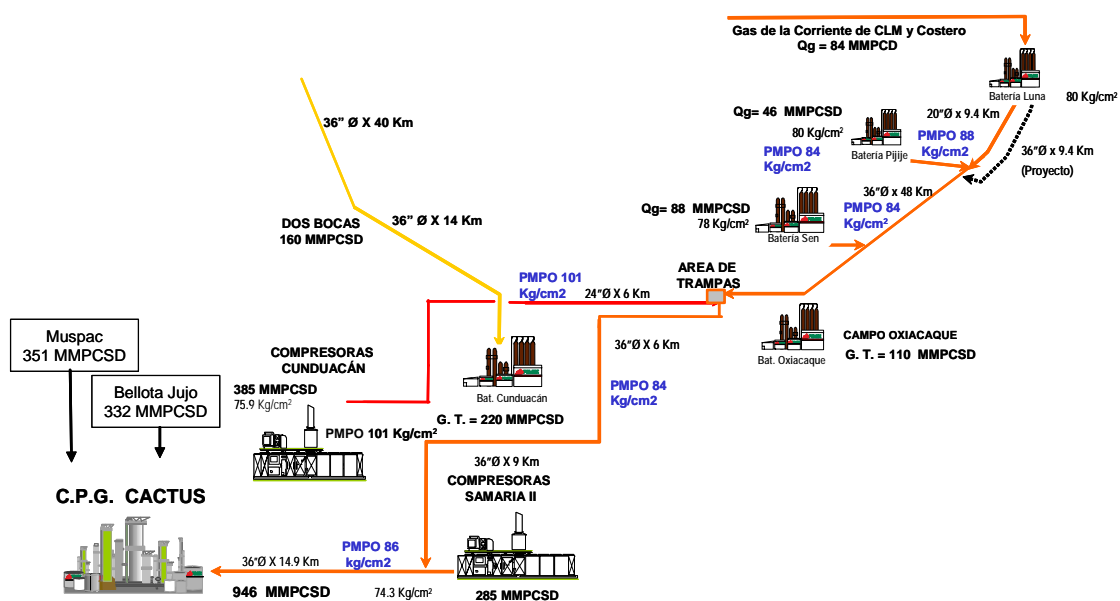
Gas de la Corriente de CLM y Costero
Qg = 84 MMPCD

Batería Luna
80 Kg/cm²

Qg= 46 MMPCSD
20"Ø x 9.4 Km
80 Kg/cm²
Batería Pijije
PMPO 88 Kg/cm2
PMPO 84 Kg/cm2
36"Ø x 9.4 Km (Proyecto)

36" Ø X 40 Km

36"Ø x 48 Km
Qg= 88 MMPCSD
78 Kg/cm²
Batería Sen
PMPO 84 Kg/cm2

DOS BOCAS
160 MMPCSD
36" Ø X 14 Km

PMPO 101 Kg/cm2
24"Ø X 6 Km
AREA DE TRAMPAS

CAMPO OXIACAQUE
G. T. = 110 MMPCSD
Bat. Oxiacaque

Muspac
351 MMPCSD

Bellota Jujo
332 MMPCSD

COMPRESORAS CUNDUACÁN
385 MMPCSD
75.9 Kg/cm²
PMPO 101 Kg/cm²

Bat. Cunduacán
G. T. = 220 MMPCSD

36"Ø X 6 Km
PMPO 84 Kg/cm2

36"Ø X 9 Km
COMPRESORAS SAMARIA II

C.P.G. CACTUS

36"Ø X 14.9 Km
PMPO 86 kg/cm2
946 MMPCSD
74.3 Kg/cm²
285 MMPCSD